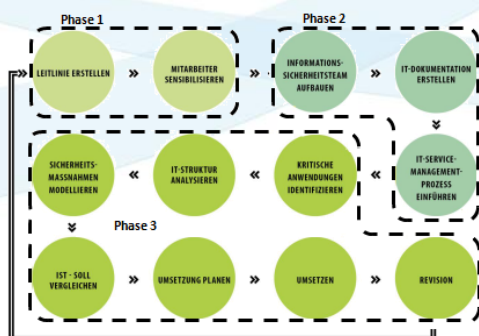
Phase 1

LEITLINIE ERSTELLEN »

MITARBEITER SENSIBILISIEREN »

Phase 2

INFORMATIONS-SICHERHEITSTEAM AUFBAUEN »

IT-DOKUMENTATION ERSTELLEN

»

IT-SERVICE-MANAGEMENT-PROZESS EINFÜHREN

«

KRITISCHE ANWENDUNGEN IDENTIFIZIEREN «

IT-STRUKTUR ANALYSIEREN «

SICHERHEITS-MASSNAHMEN MODELLIEREN

»

Phase 3

IST - SOLL VERGLEICHEN »

UMSETZUNG PLANEN »

UMSETZEN »

REVISION